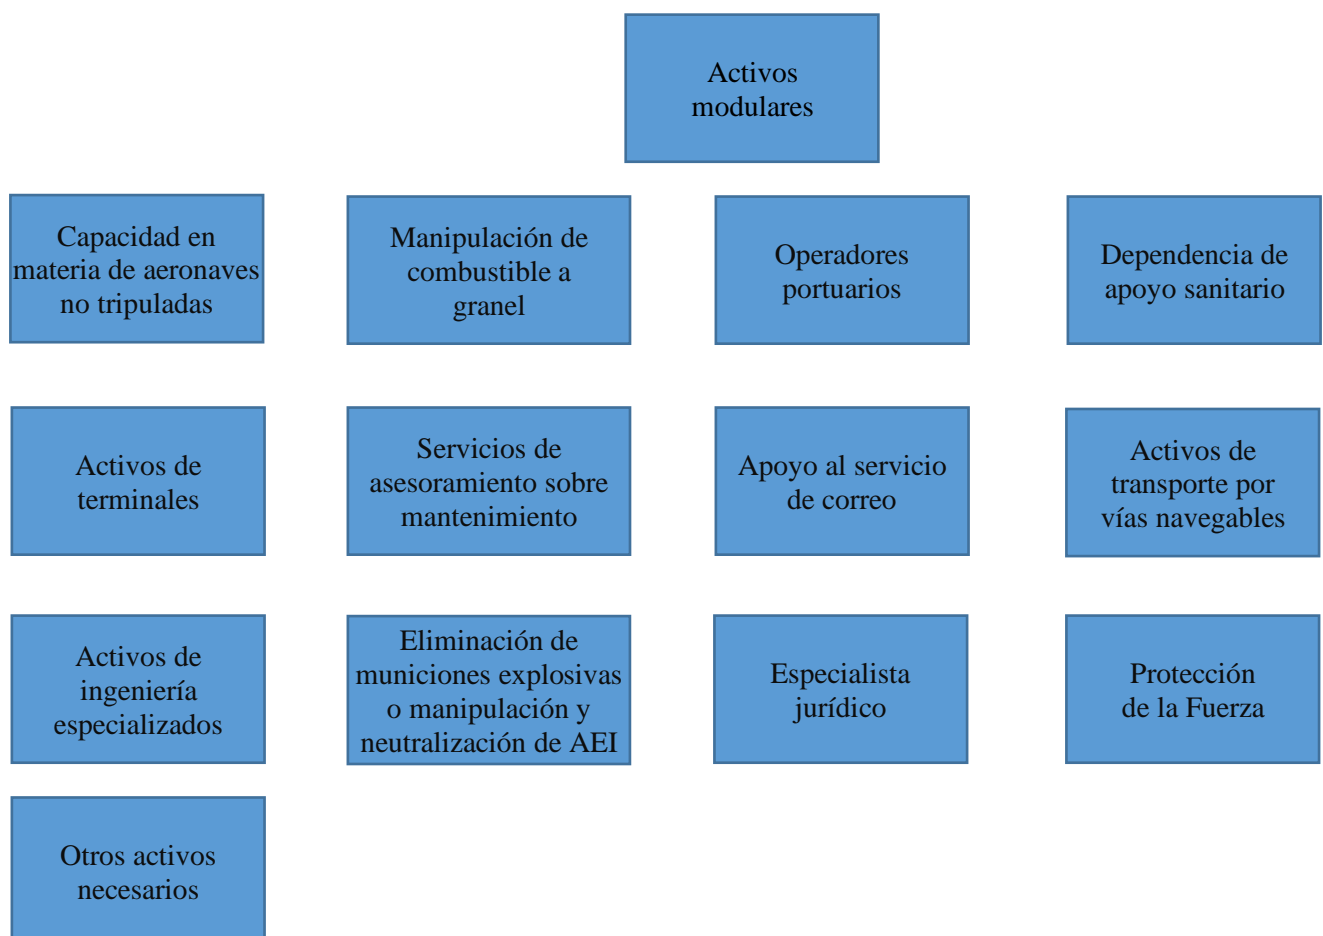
Activos modulares

Capacidad en materia de aeronaves no tripuladas

Manipulación de combustible a granel

Operadores portuarios

Dependencia de apoyo sanitario

Activos de terminales

Servicios de asesoramiento sobre mantenimiento

Apoyo al servicio de correo

Activos de transporte por vías navegables

Activos de ingeniería especializados

Eliminación de municiones explosivas o manipulación y neutralización de AEI

Especialista jurídico

Protección de la Fuerza

Otros activos necesarios